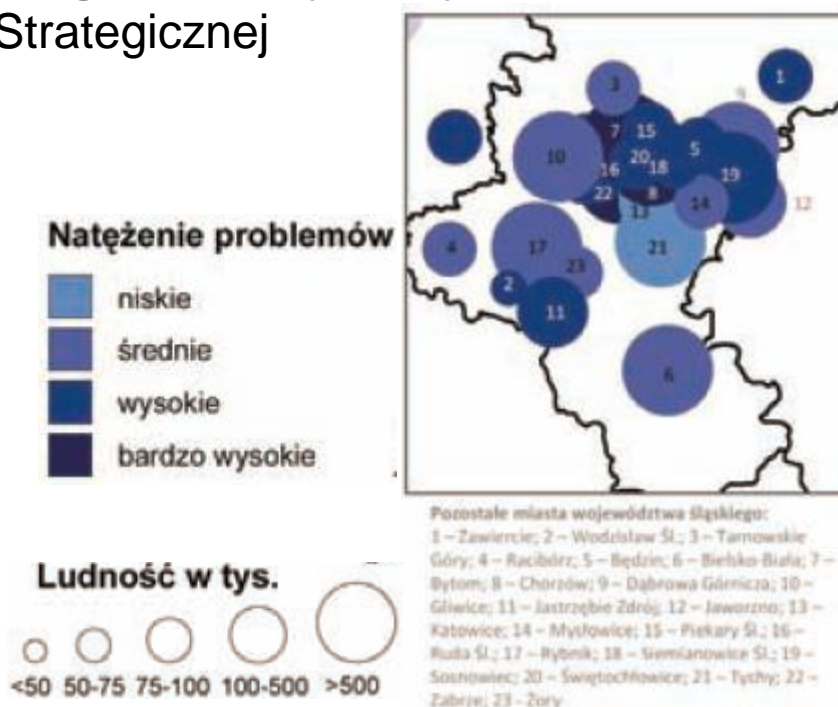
Strategicznej

Natężenie problemów
niskie
średnie
wysokie
bardzo wysokie

Ludność w tys.
<50 50-75 75-100 100-500 >500

3
1
9
7
15
10
16
20
18
5
19
22
8
13
14
12
4
17
23
21
2
11
6

Pozostałe miasta województwa śląskiego:
1 – Zawiercie; 2 – Wodzisław Śl.; 3 – Tarnowskie Góry; 4 – Racibórz; 5 – Będzin; 6 – Bielsko-Biała; 7 – Bytom; 8 – Chorzów; 9 – Dąbrowa Górnicza; 10 – Gliwice; 11 – Jastrzębie Zdrój; 12 – Jaworzno; 13 – Katowice; 14 – Mysłowice; 15 – Piekary Śl.; 16 – Ruda Śl.; 17 – Rybnik; 18 – Siemianowice Śl.; 19 – Sosnowiec; 20 – Świętochłowice; 21 – Tychy; 22 – Zabrze; 23 – Żory